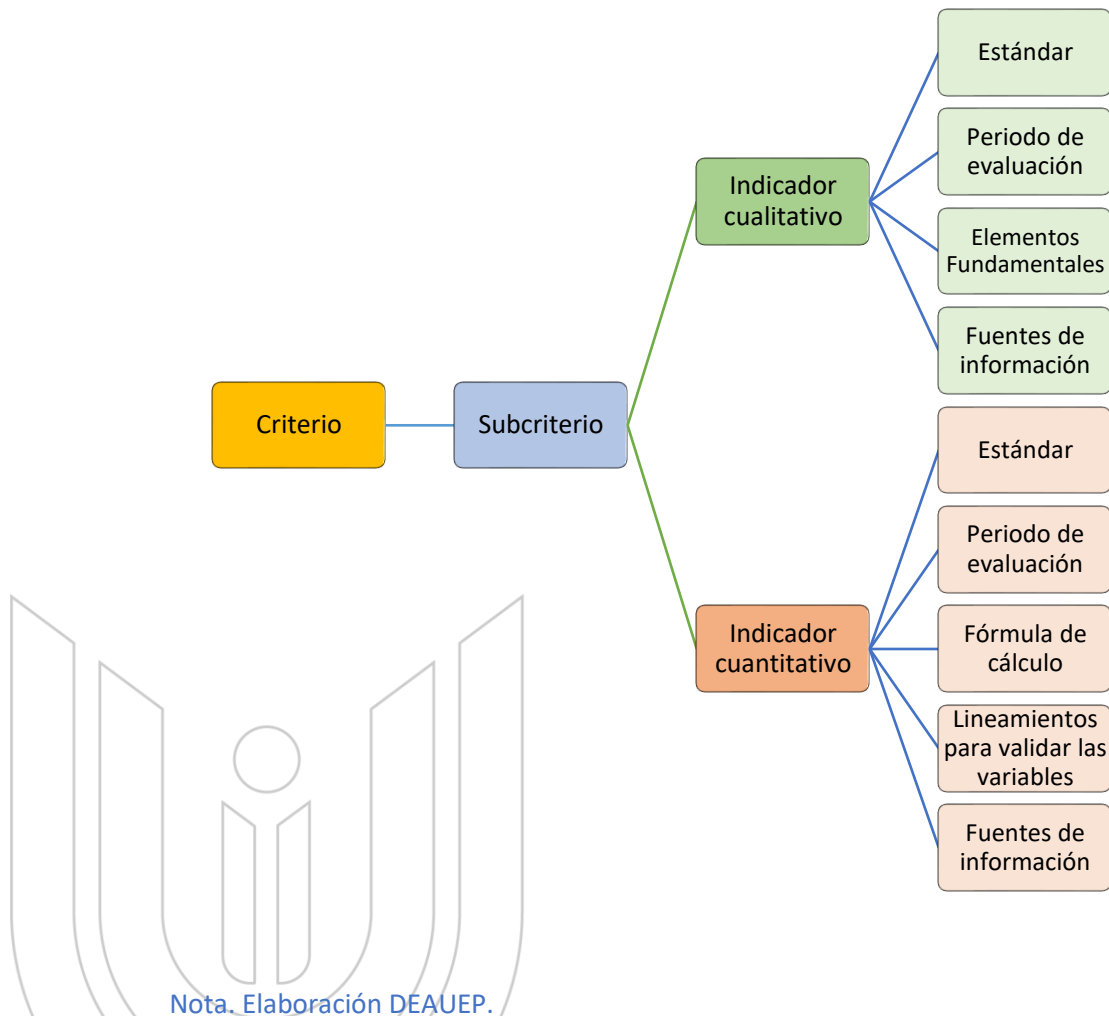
Criterio

Subcriterio

Indicador cualitativo

Estándar

Periodo de evaluación

Elementos Fundamentales

Fuentes de información

Indicador cuantitativo

Estándar

Periodo de evaluación

Fórmula de cálculo

Lineamientos para validar las variables

Fuentes de información

Nota. Elaboración DEAUEP.